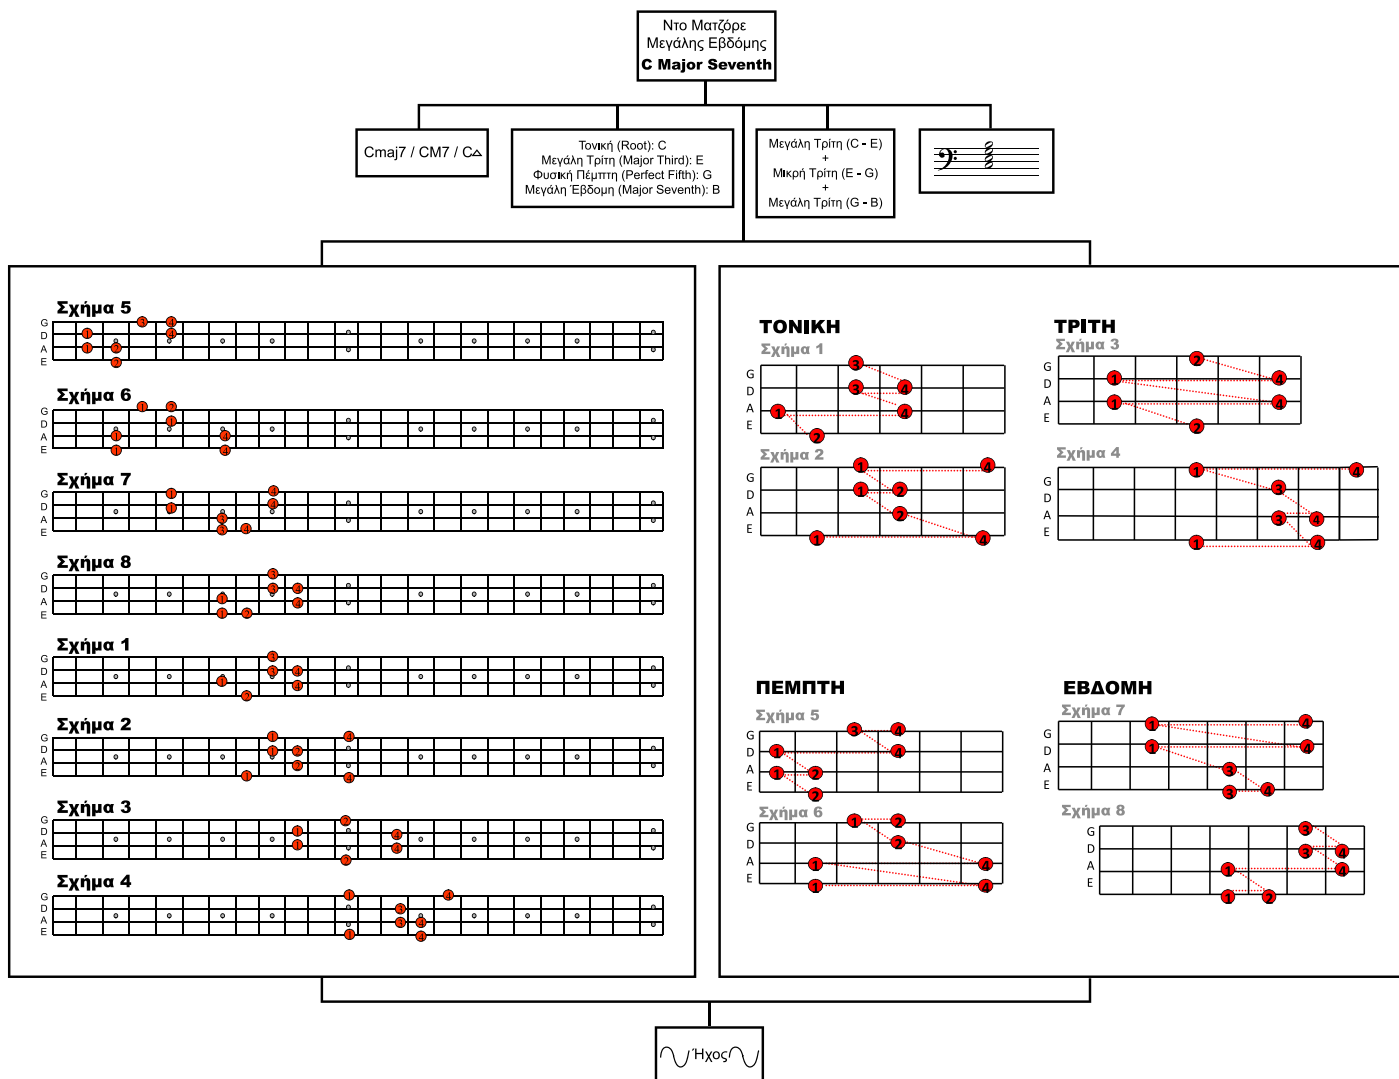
Ντο Ματζόρε
Μεγάλης Εβδόμης
C Major Seventh

Cmaj7 / CM7 / C△

Τονική (Root): C
Μεγάλη Τρίτη (Major Third): E
Φυσική Πέμπτη (Perfect Fifth): G
Μεγάλη Έβδομη (Major Seventh): B

Μεγάλη Τρίτη (C - E)
+
Μικρή Τρίτη (E - G)
+
Μεγάλη Τρίτη (G - B)

Σχήμα 5
G D A E

Σχήμα 6
G D A E

Σχήμα 7
G D A E

Σχήμα 8
G D A E

Σχήμα 1
G D A E

Σχήμα 2
G D A E

Σχήμα 3
G D A E

Σχήμα 4
G D A E

ΤΟΝΙΚΗ
Σχήμα 1
G D A E

Σχήμα 2
G D A E

ΤΡΙΤΗ
Σχήμα 3
G D A E

Σχήμα 4
G D A E

ΠΕΜΠΤΗ
Σχήμα 5
G D A E

Σχήμα 6
G D A E

ΕΒΔΟΜΗ
Σχήμα 7
G D A E

Σχήμα 8
G D A E

Ήχος